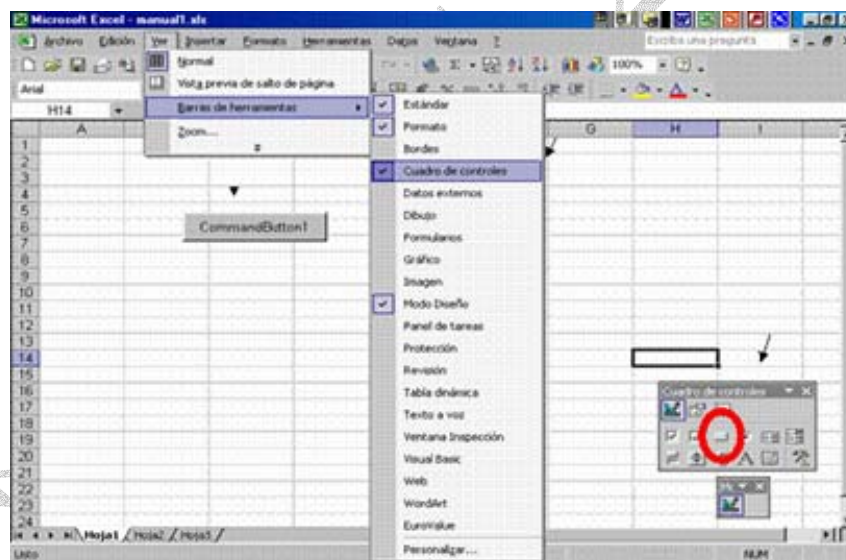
Microsoft Excel - manual1.xls

Archivo Edición Ver Insertar Formato Herramientas Datos Ventana ?

Escriba una pregunta

100%

Arial

H14

Normal
Vista previa de salto de página
Barras de herramientas
Zoom...

Estándar
Formato
Bordes
Cuadro de controles
Datos externos
Dibujo
Formularios
Gráfico
Imagen
Modo Diseño
Panel de tareas
Protección
Revisión
Tabla dinámica
Texto a voz
Ventana Inspección
Visual Basic
Web
WordArt
EuroValue
Personalizar...

A G H I

1 2 3 4 5 6 7 8 9 10 11 12 13 14 15 16 17 18 19 20 21 22 23 24

CommandButton1

Cuadro de controles

Hoja1 Hoja2 Hoja3

Listo

NUM